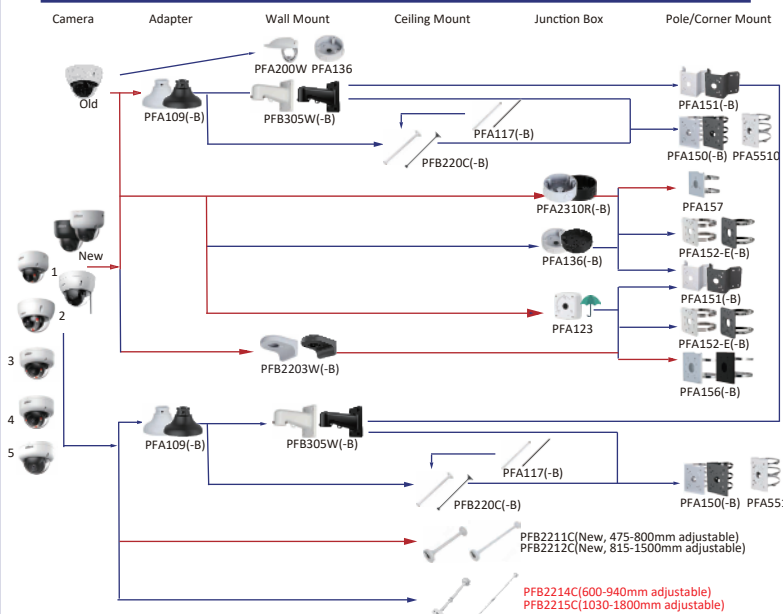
Camera
Adapter
Wall Mount
Ceiling Mount
Junction Box
Pole/Corner Mount

Old
PFA200W
PFA136
PFA109(-B)
PFB305W(-B)
PFA151(-B)
PFA117(-B)
PFB220C(-B)
PFA150(-B)
PFA5510
PFA2310R(-B)
PFA157
New
1
2
PFA136(-B)
PFA152-E(-B)
PFA151(-B)
PFA123
PFA152-E(-B)
3
PFB2203W(-B)
PFA156(-B)
4
5
PFA109(-B)
PFB305W(-B)
PFA117(-B)
PFB220C(-B)
PFA150(-B)
PFA55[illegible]
PFB2211C(New, 475-800mm adjustable)
PFB2212C(New, 815-1500mm adjustable)
PFB2214C(600-940mm adjustable)
PFB2215C(1030-1800mm adjustable)